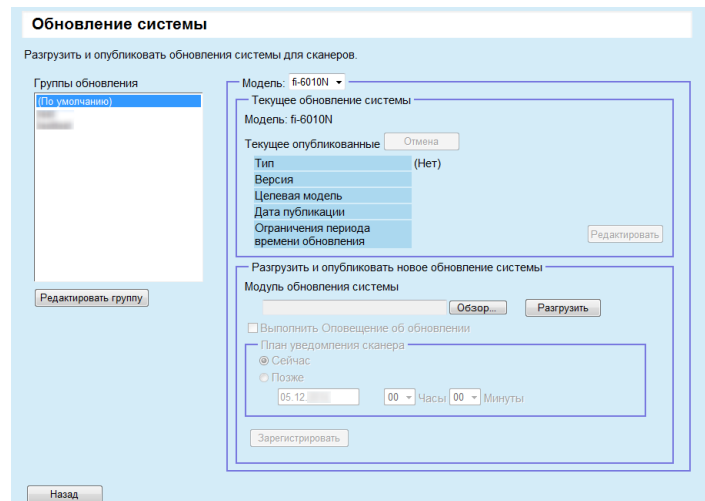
Обновление системы

Разгрузить и опубликовать обновления системы для сканеров.

Группы обновления

(По умолчанию)
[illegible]
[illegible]

Редактировать группу

Модель: fi-6010N

Текущее обновление системы

Модель: fi-6010N

Текущее опубликованные Отмена

| Тип | (Нет) |
|---|---|
| Версия | |
| Целевая модель | |
| Дата публикации | |
| Ограничения периода времени обновления | |

Редактировать

Разгрузить и опубликовать новое обновление системы

Модуль обновления системы

Обзор... Разгрузить

Выполнить Оповещение об обновлении

План уведомления сканера

Сейчас

Позже

05.12.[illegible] 00 Часы 00 Минуты

Зарегистрировать

Назад